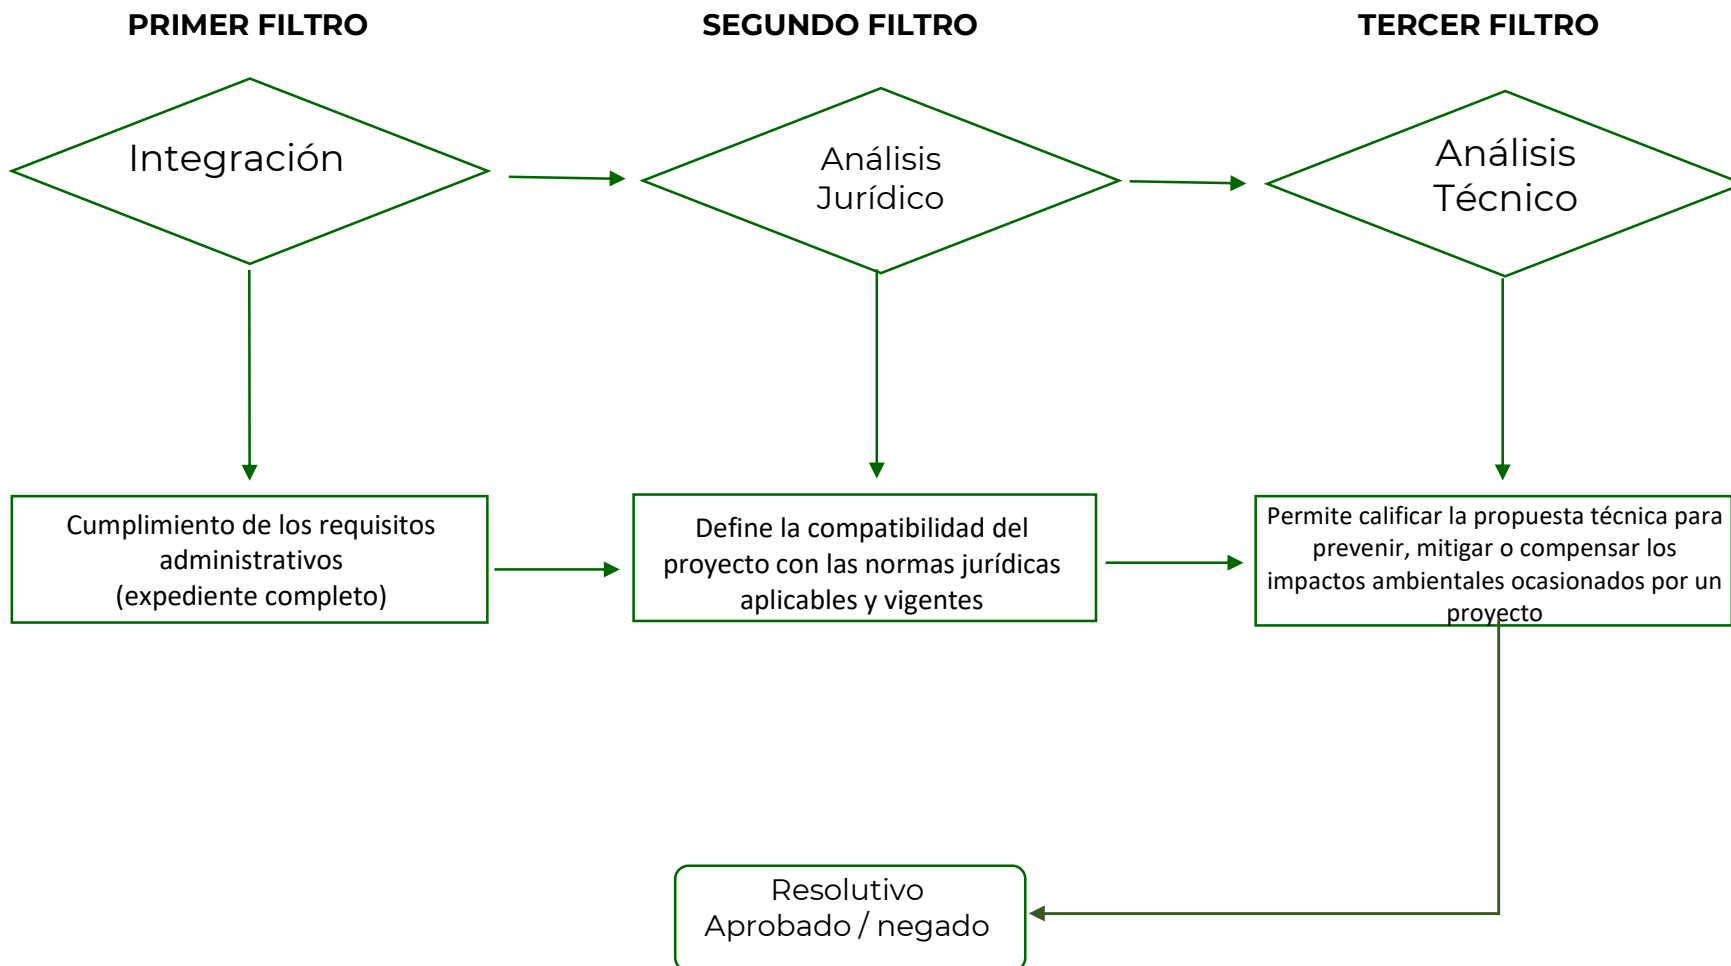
PRIMER FILTRO

SEGUNDO FILTRO

TERCER FILTRO

Integración

Análisis Jurídico

Análisis Técnico

Cumplimiento de los requisitos administrativos (expediente completo)

Define la compatibilidad del proyecto con las normas jurídicas aplicables y vigentes

Permite calificar la propuesta técnica para prevenir, mitigar o compensar los impactos ambientales ocasionados por un proyecto

Resolutivo Aprobado / negado